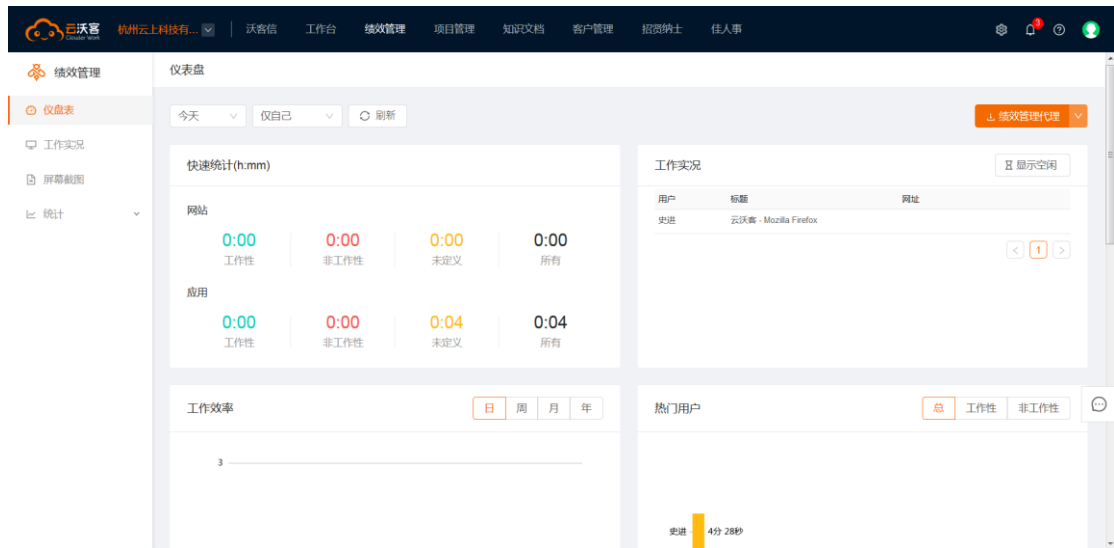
云沃客 Clouder Work 杭州云上科技有... 沃客信 工作台 绩效管理 项目管理 知识文档 客户管理 招贤纳士 佳人事 3

绩效管理
仪盘表
工作实况
屏幕截图
统计

仪表盘

今天 仅自己 刷新 绩效管理代理

快速统计(h:mm)

网站

| 0:00 | 0:00 | 0:00 | 0:00 |
|---|---|---|---|
| 工作性 | 非工作性 | 未定义 | 所有 |

应用

| 0:00 | 0:00 | 0:04 | 0:04 |
|---|---|---|---|
| 工作性 | 非工作性 | 未定义 | 所有 |

工作实况 显示空闲

| 用户 | 标题 | 网址 |
|---|---|---|
| 史进 | 云沃客 - Mozilla Firefox | |

1

工作效率 日 周 月 年

3

热门用户 总 工作性 非工作性

史进 4分 28秒